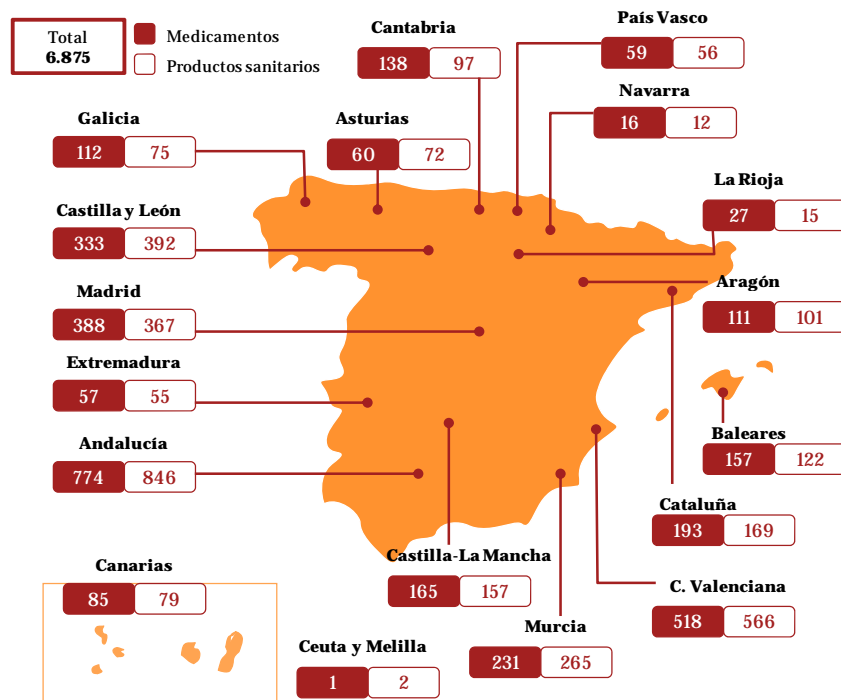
Total
6.875

Medicamentos
Productos sanitarios

Cantabria
138 97

País Vasco
59 56

Navarra
16 12

Galicia
112 75

Asturias
60 72

La Rioja
27 15

Castilla y León
333 392

Aragón
111 101

Madrid
388 367

Extremadura
57 55

Baleares
157 122

Andalucía
774 846

Cataluña
193 169

Castilla-La Mancha
165 157

Canarias
85 79

C. Valenciana
518 566

Murcia
231 265

Ceuta y Melilla
1 2